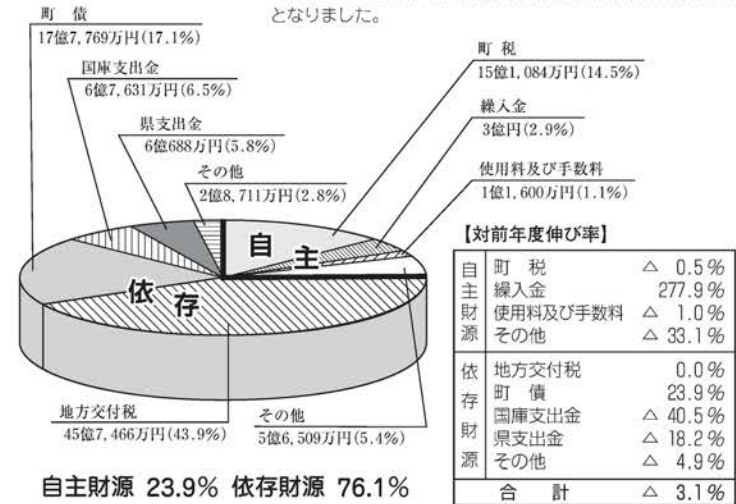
となりました。

町　債
17億7,769万円(17.1%)

国庫支出金
6億7,631万円(6.5%)

県支出金
6億688万円(5.8%)

その他
2億8,711万円(2.8%)

町　税
15億1,084万円(14.5%)

繰入金
3億円(2.9%)

使用料及び手数料
1億1,600万円(1.1%)

自　主

依　存

地方交付税
45億7,466万円(43.9%)

その他
5億6,509万円(5.4%)

【対前年度伸び率】

| 自主財源 | 町　税 | △ 0.5% |
|---|---|---|
| | 繰入金 | 277.9% |
| | 使用料及び手数料 | △ 1.0% |
| | その他 | △ 33.1% |
| 依存財源 | 地方交付税 | 0.0% |
| | 町　債 | 23.9% |
| | 国庫支出金 | △ 40.5% |
| | 県支出金 | △ 18.2% |
| | その他 | △ 4.9% |
| 合　計 | | △ 3.1% |

自主財源 23.9% 依存財源 76.1%